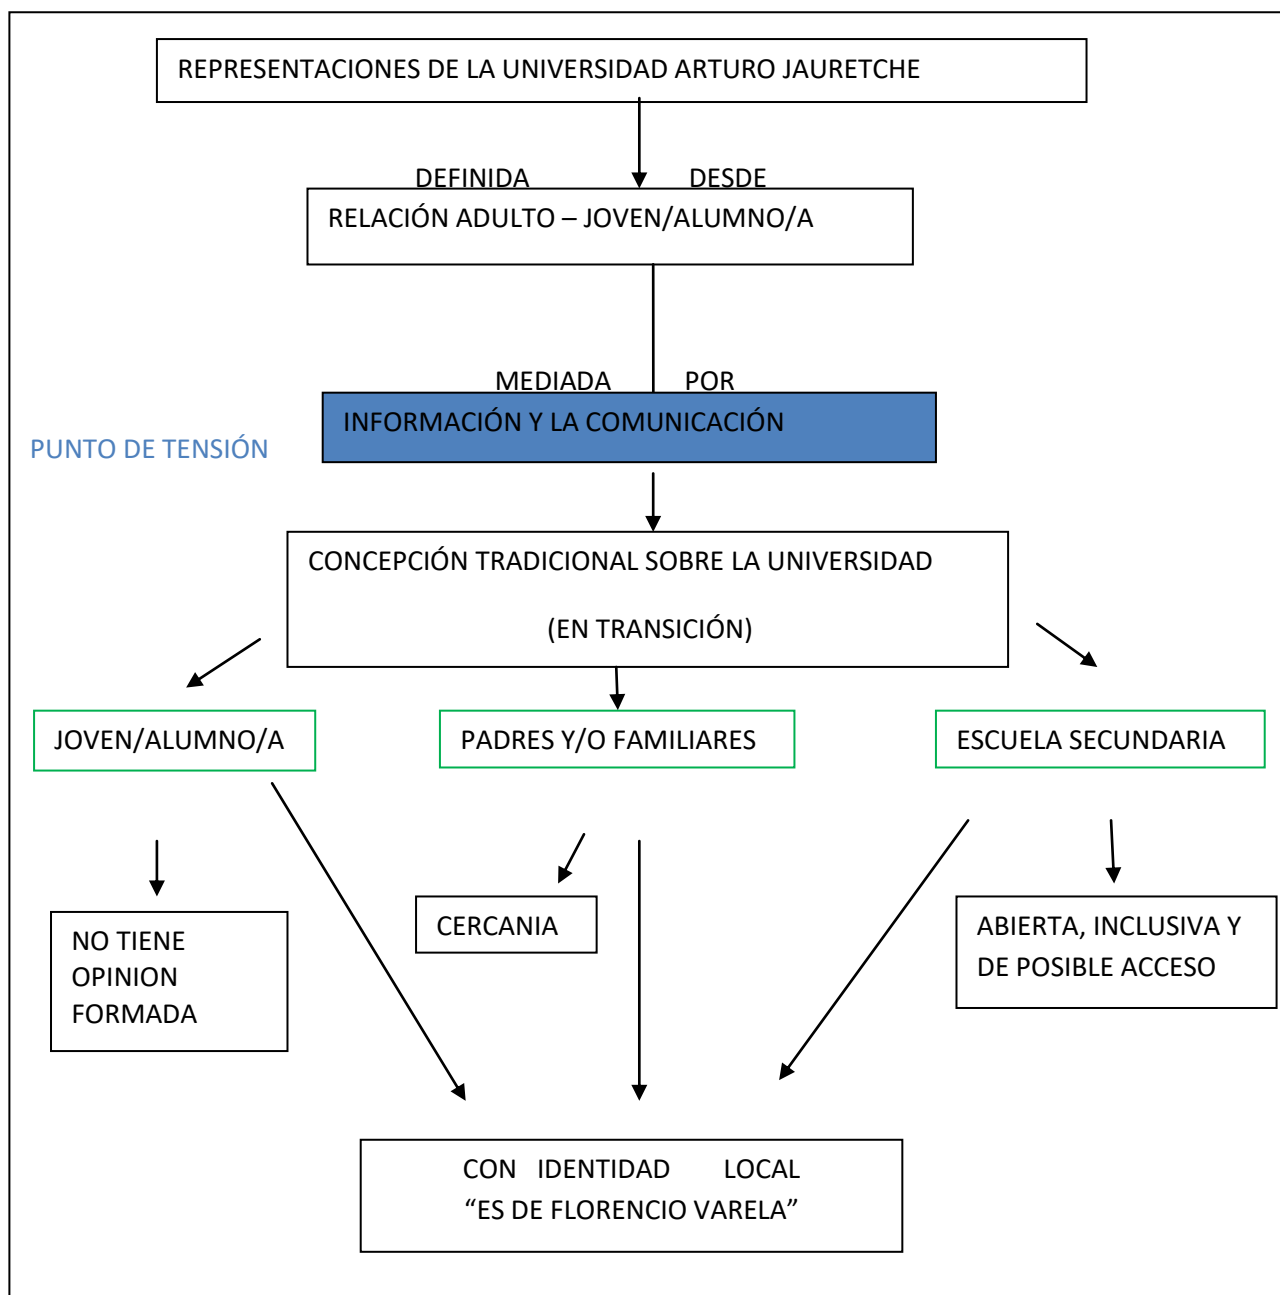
REPRESENTACIONES DE LA UNIVERSIDAD ARTURO JAURETCHE

DEFINIDA DESDE

RELACIÓN ADULTO – JOVEN/ALUMNO/A

MEDIADA POR

PUNTO DE TENSIÓN

INFORMACIÓN Y LA COMUNICACIÓN

CONCEPCIÓN TRADICIONAL SOBRE LA UNIVERSIDAD

(EN TRANSICIÓN)

JOVEN/ALUMNO/A

PADRES Y/O FAMILIARES

ESCUELA SECUNDARIA

NO TIENE OPINION FORMADA

CERCANIA

ABIERTA, INCLUSIVA Y DE POSIBLE ACCESO

CON IDENTIDAD LOCAL
“ES DE FLORENCIO VARELA”